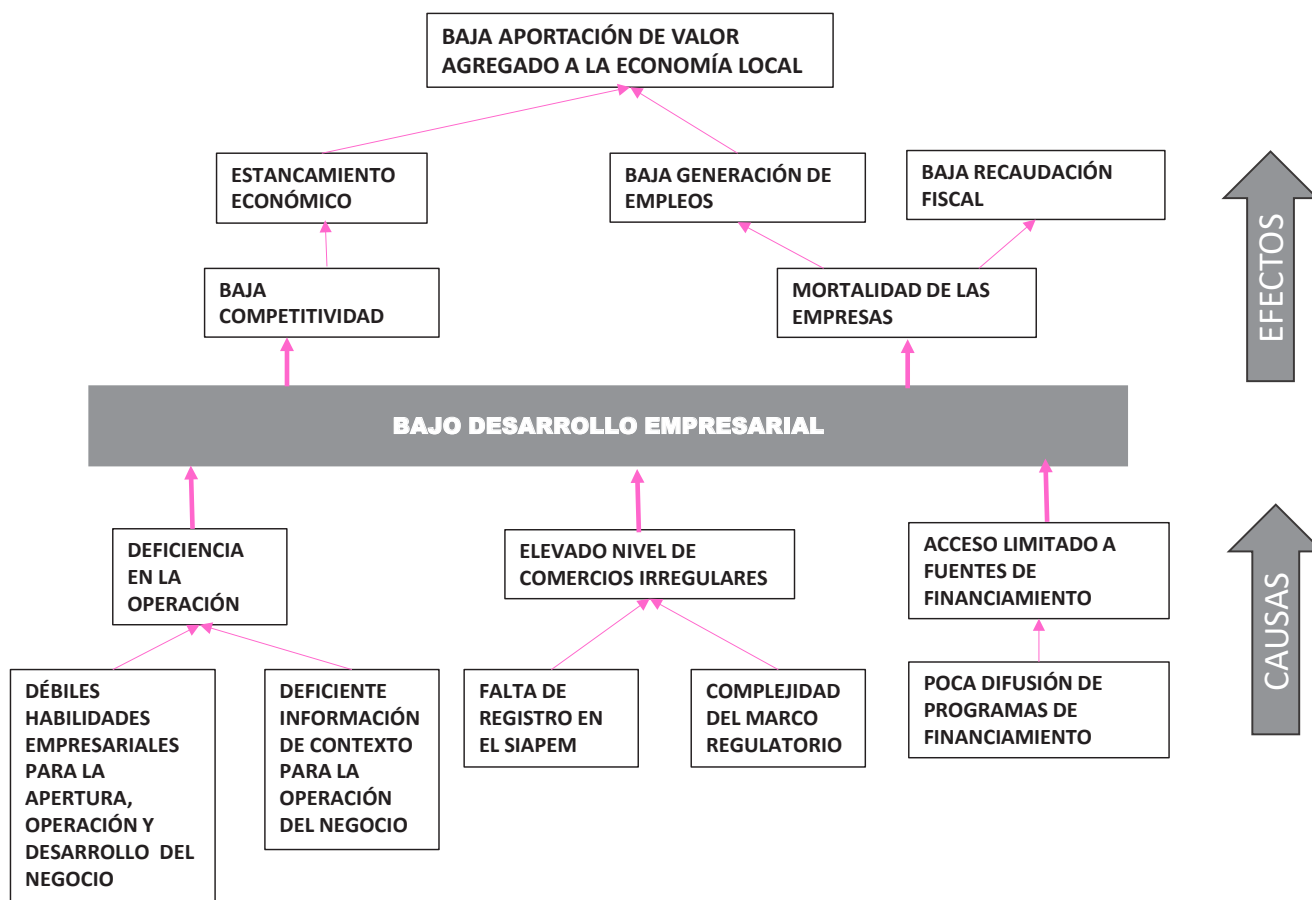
BAJA APORTACIÓN DE VALOR AGREGADO A LA ECONOMÍA LOCAL

ESTANCAMIENTO ECONÓMICO

BAJA GENERACIÓN DE EMPLEOS

BAJA RECAUDACIÓN FISCAL

EFECTOS

BAJA COMPETITIVIDAD

MORTALIDAD DE LAS EMPRESAS

BAJO DESARROLLO EMPRESARIAL

DEFICIENCIA EN LA OPERACIÓN

ELEVADO NIVEL DE COMERCIOS IRREGULARES

ACCESO LIMITADO A FUENTES DE FINANCIAMIENTO

CAUSAS

DÉBILES HABILIDADES EMPRESARIALES PARA LA APERTURA, OPERACIÓN Y DESARROLLO DEL NEGOCIO

DEFICIENTE INFORMACIÓN DE CONTEXTO PARA LA OPERACIÓN DEL NEGOCIO

FALTA DE REGISTRO EN EL SIAPEM

COMPLEJIDAD DEL MARCO REGULATORIO

POCA DIFUSIÓN DE PROGRAMAS DE FINANCIAMIENTO